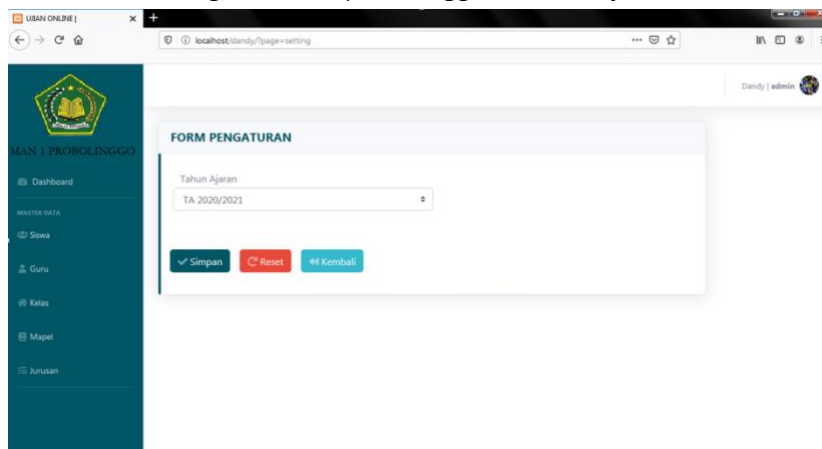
UJIAN ONLINE |

localhost/dandy/?page=setting

MAN 1 PROBOLINGGO

Dashboard

MASTER DATA

Siswa

Guru

Kelas

Mapel

Jurusan

Dandy | admin

FORM PENGATURAN

Tahun Ajaran

TA 2020/2021

Simpan

Reset

Kembali